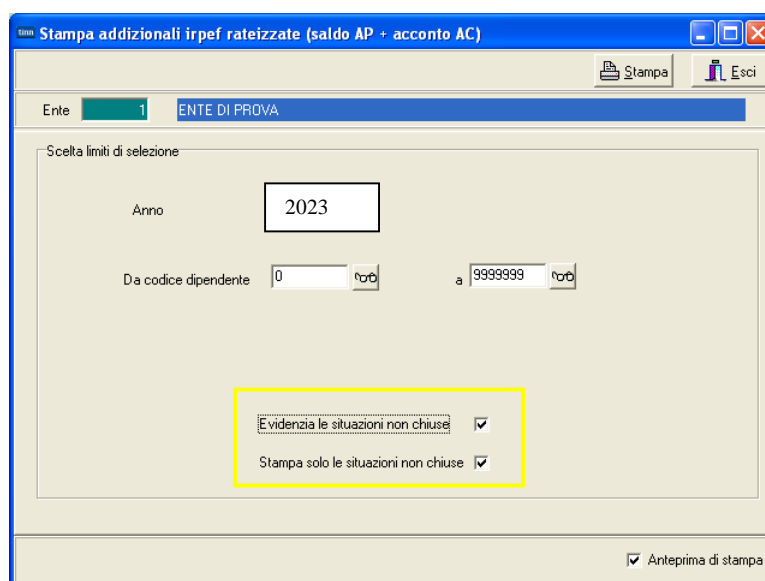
Stampa addizionali irpef rateizzate (saldo AP + acconto AC)

Stampa

Esci

Ente 1 ENTE DI PROVA

Scelta limiti di selezione

Anno 2023

Da codice dipendente 0 a 9999999

Evidenzia le situazioni non chiuse ☑

Stampa solo le situazioni non chiuse ☑

☑ Anteprima di stampa